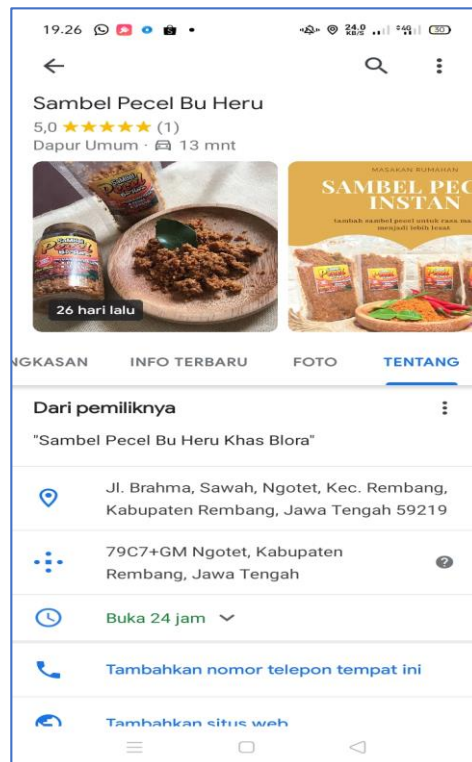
19.26

24,0 KB/S 4G 30

Sambel Pecel Bu Heru

5,0 ★★★★★ (1)

Dapur Umum · 13 mnt

26 hari lalu

MASAKAN RUMAHAN

SAMBEL PEC INSTAN

tambah sambel pecel untuk rasa ma menjadi lebih lezat

NGKASAN INFO TERBARU FOTO TENTANG

Dari pemiliknya

"Sambel Pecel Bu Heru Khas Blora"

Jl. Brahma, Sawah, Ngotet, Kec. Rembang, Kabupaten Rembang, Jawa Tengah 59219

79C7+GM Ngotet, Kabupaten Rembang, Jawa Tengah

Buka 24 jam

Tambahkan nomor telepon tempat ini

Tambahkan situs web